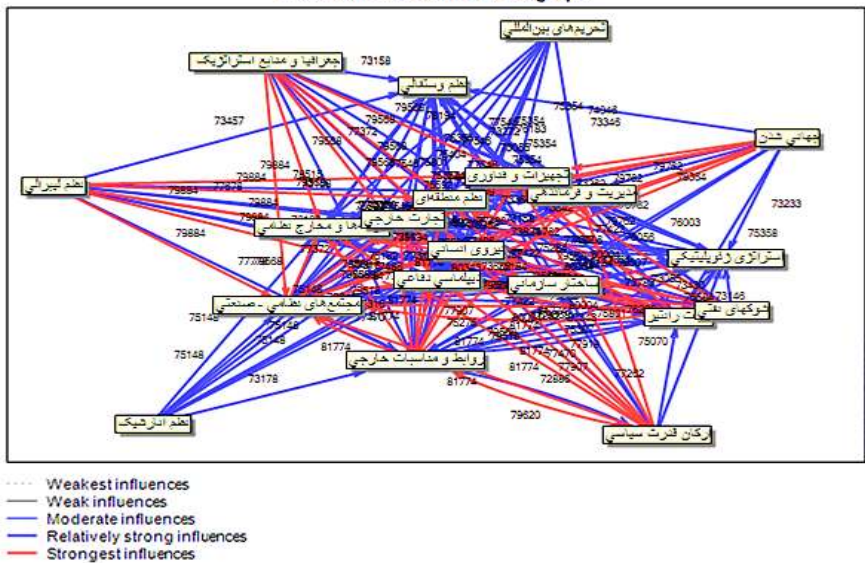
تحریم‌های بین‌المللی
جغرافیا و منابع استراتژیک
73158
نظم وستفالی
73457
جهانی شدن
نظم لیبرالی
تجهیزات و فناوری
مدیریت و فرماندهی
نظم منطقه‌ای
تجارت خارجی
بودجه‌ها و مخارج نظامی
76003
73233
75358
نیروی انسانی
استراتژی ژئوپلیتیکی
دیپلماسی دفاعی
ساختار سازمانی
مجتمع‌های نظامی - صنعتی
شوک‌های نفتی
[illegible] راهبر
75148
75148
75070
81774
روابط و مناسبات خارجی
73178
81774
79620
نظم انارشیک
ارکان قدرت سیاسی
79884
79884
73345
73346
75354
73252
75146
81774
72886

Weakest influences
Weak influences
Moderate influences
Relatively strong influences
Strongest influences